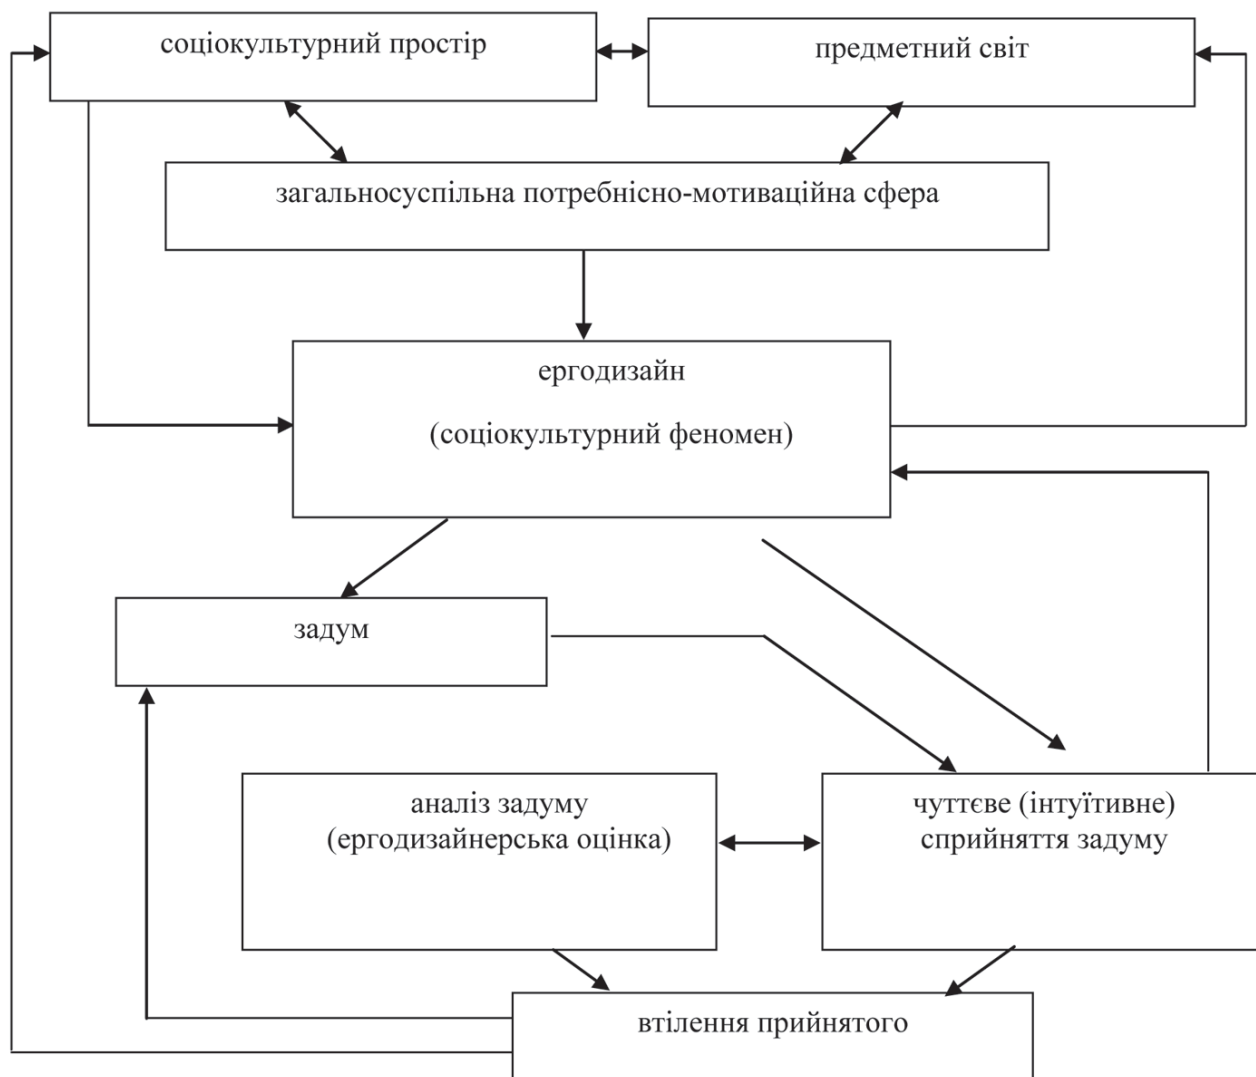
соціокультурний простір

предметний світ

загальносуспільна потребнісно-мотиваційна сфера

ергодизайн

(соціокультурний феномен)

задум

аналіз задуму (ергодизайнерська оцінка)

чуттєве (інтуїтивне) сприйняття задуму

втілення прийнятого